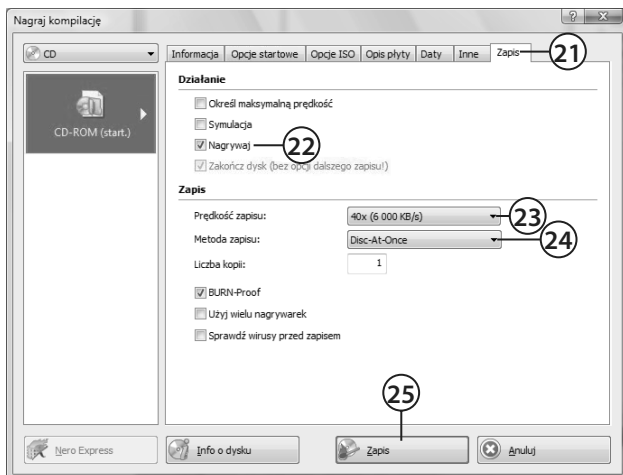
Nagraj kompilację

? x

CD

CD-ROM (start.)

Informacja | Opcje startowe | Opcje ISO | Opis płyty | Daty | Inne | Zapis

21

Działanie

Określ maksymalną prędkość

Symulacja

Nagrywaj

22

Zakończ dysk (bez opcji dalszego zapisu!)

Zapis

Prędkość zapisu: 40x (6 000 KB/s)

23

Metoda zapisu: Disc-At-Once

24

Liczba kopii: 1

BURN-Proof

Użyj wielu nagrywarek

Sprawdź wirusy przed zapisem

25

Nero Express

Info o dysku

Zapis

Anuluj